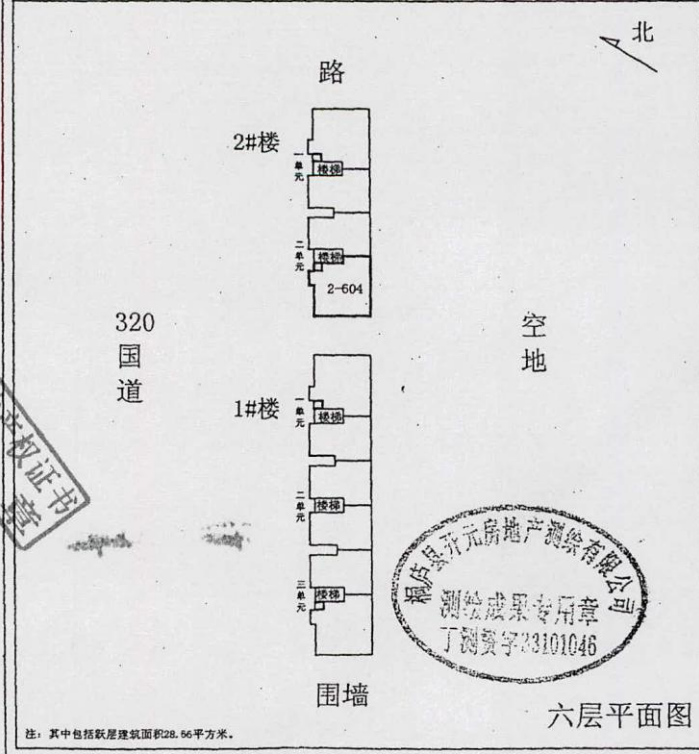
北

路

2#楼

一单元

楼梯

二单元

楼梯

2-604

320
国
道

空
地

1#楼

一单元

楼梯

二单元

楼梯

三单元

楼梯

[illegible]权证书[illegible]

桐庐县开元房地产测绘有限公司
测绘成果专用章
丁测资字33101046

围墙

六层平面图

注：其中包括跃层建筑面积28.56平方米。